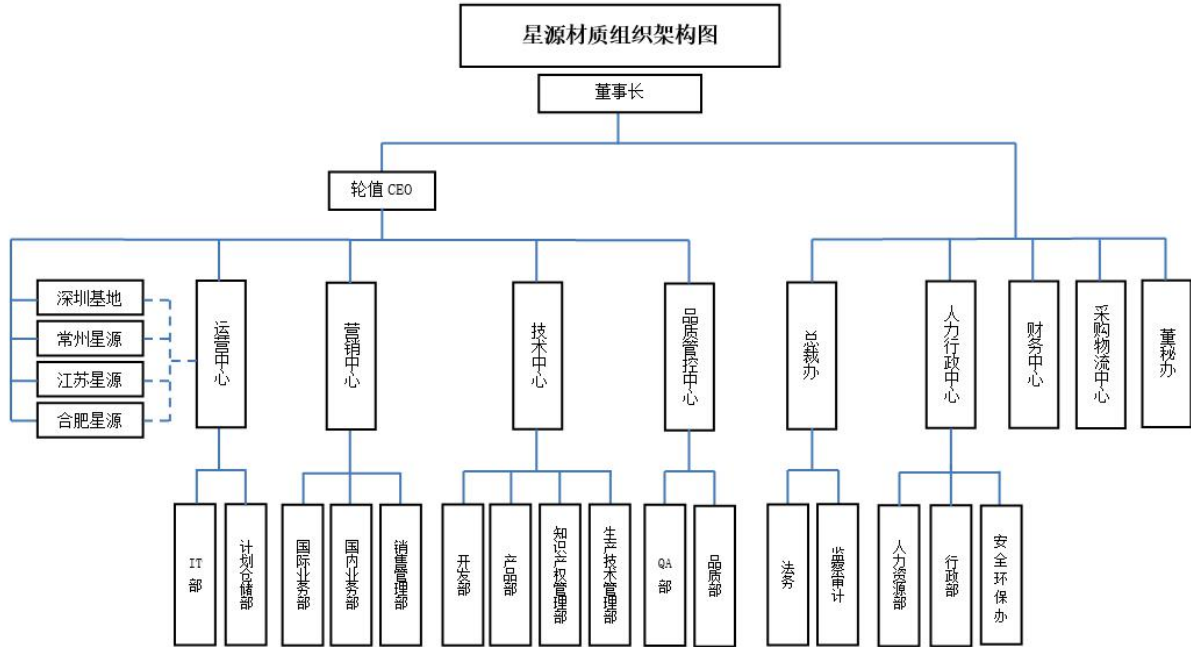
星源材质组织架构图

董事长

轮值 CEO

深圳基地

常州星源

江苏星源

合肥星源

运营中心

营销中心

技术中心

品质管控中心

总裁办

人力行政中心

财务中心

采购物流中心

董秘办

IT 部

计划仓储部

国际业务部

国内业务部

销售管理部

开发部

产品部

知识产权管理部

生产技术管理部

QA 部

品质部

法务

监察审计

人力资源部

行政部

安全环保办